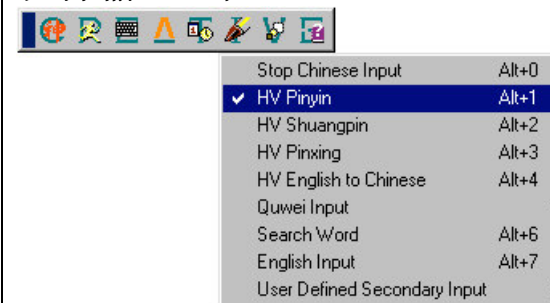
| | |
|---|---|
| Stop Chinese Input | Alt+0 |
| ✔ HV Pinyin | Alt+1 |
| HV Shuangpin | Alt+2 |
| HV Pinxing | Alt+3 |
| HV English to Chinese | Alt+4 |
| Quwei Input | |
| Search Word | Alt+6 |
| English Input | Alt+7 |
| User Defined Secondary Input | |